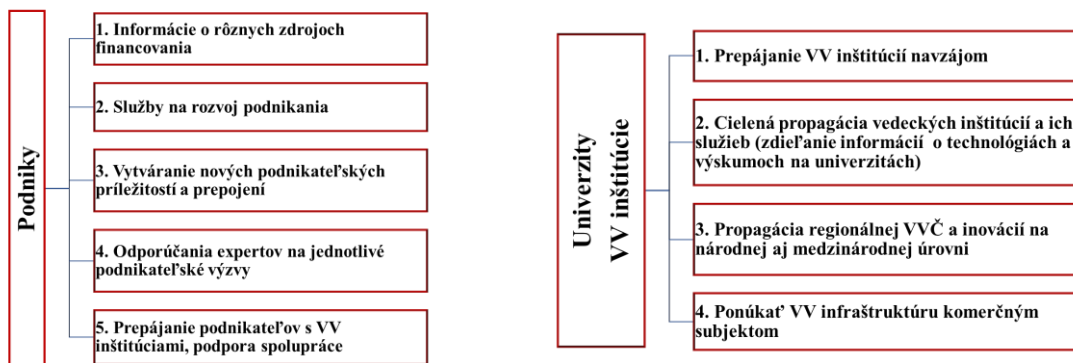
Podniky

1. Informácie o rôznych zdrojoch financovania

2. Služby na rozvoj podnikania

3. Vytváranie nových podnikateľských príležitostí a prepojení

4. Odporúčania expertov na jednotlivé podnikateľské výzvy

5. Prepájanie podnikateľov s VV inštitúciami, podpora spolupráce

Univerzity VV inštitúcie

1. Prepájanie VV inštitúcií navzájom

2. Cielená propagácia vedeckých inštitúcií a ich služieb (zdieľanie informácií o technológiách a výskumoch na univerzitách)

3. Propagácia regionálnej VVČ a inovácií na národnej aj medzinárodnej úrovni

4. Ponúkať VV infraštruktúru komerčným subjektom